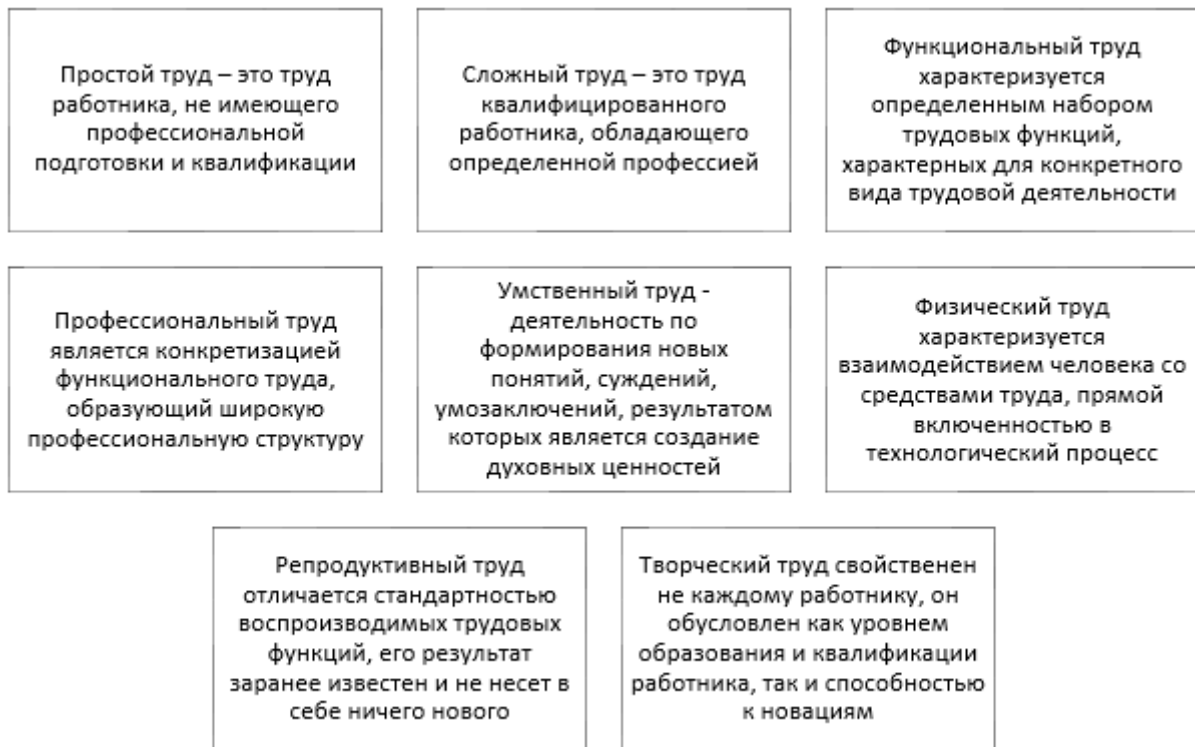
Простой труд – это труд работника, не имеющего профессиональной подготовки и квалификации

Сложный труд – это труд квалифицированного работника, обладающего определенной профессией

Функциональный труд характеризуется определенным набором трудовых функций, характерных для конкретного вида трудовой деятельности

Профессиональный труд является конкретизацией функционального труда, образующий широкую профессиональную структуру

Умственный труд - деятельность по формирования новых понятий, суждений, умозаключений, результатом которых является создание духовных ценностей

Физический труд характеризуется взаимодействием человека со средствами труда, прямой включенностью в технологический процесс

Репродуктивный труд отличается стандартностью воспроизводимых трудовых функций, его результат заранее известен и не несет в себе ничего нового

Творческий труд свойственен не каждому работнику, он обусловлен как уровнем образования и квалификации работника, так и способностью к новациям